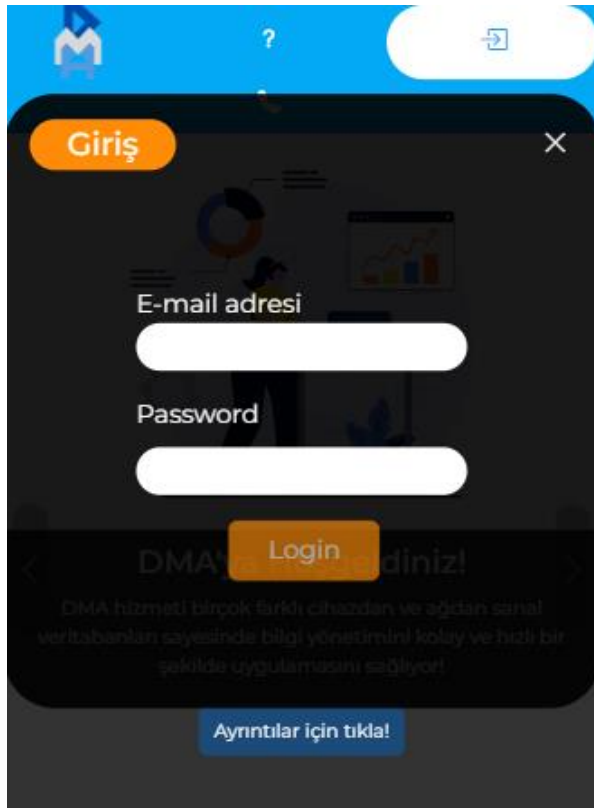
?

Giriş

×

E-mail adresi

Password

Login

DMA'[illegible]diniz!

DMA hizmeti birçok farklı cihazdan ve ağdan sanal veritabanları sayesinde bilgi yönetimini kolay ve hızlı bir şekilde uygulamasını sağlıyor!

Ayrıntılar için tıkla!